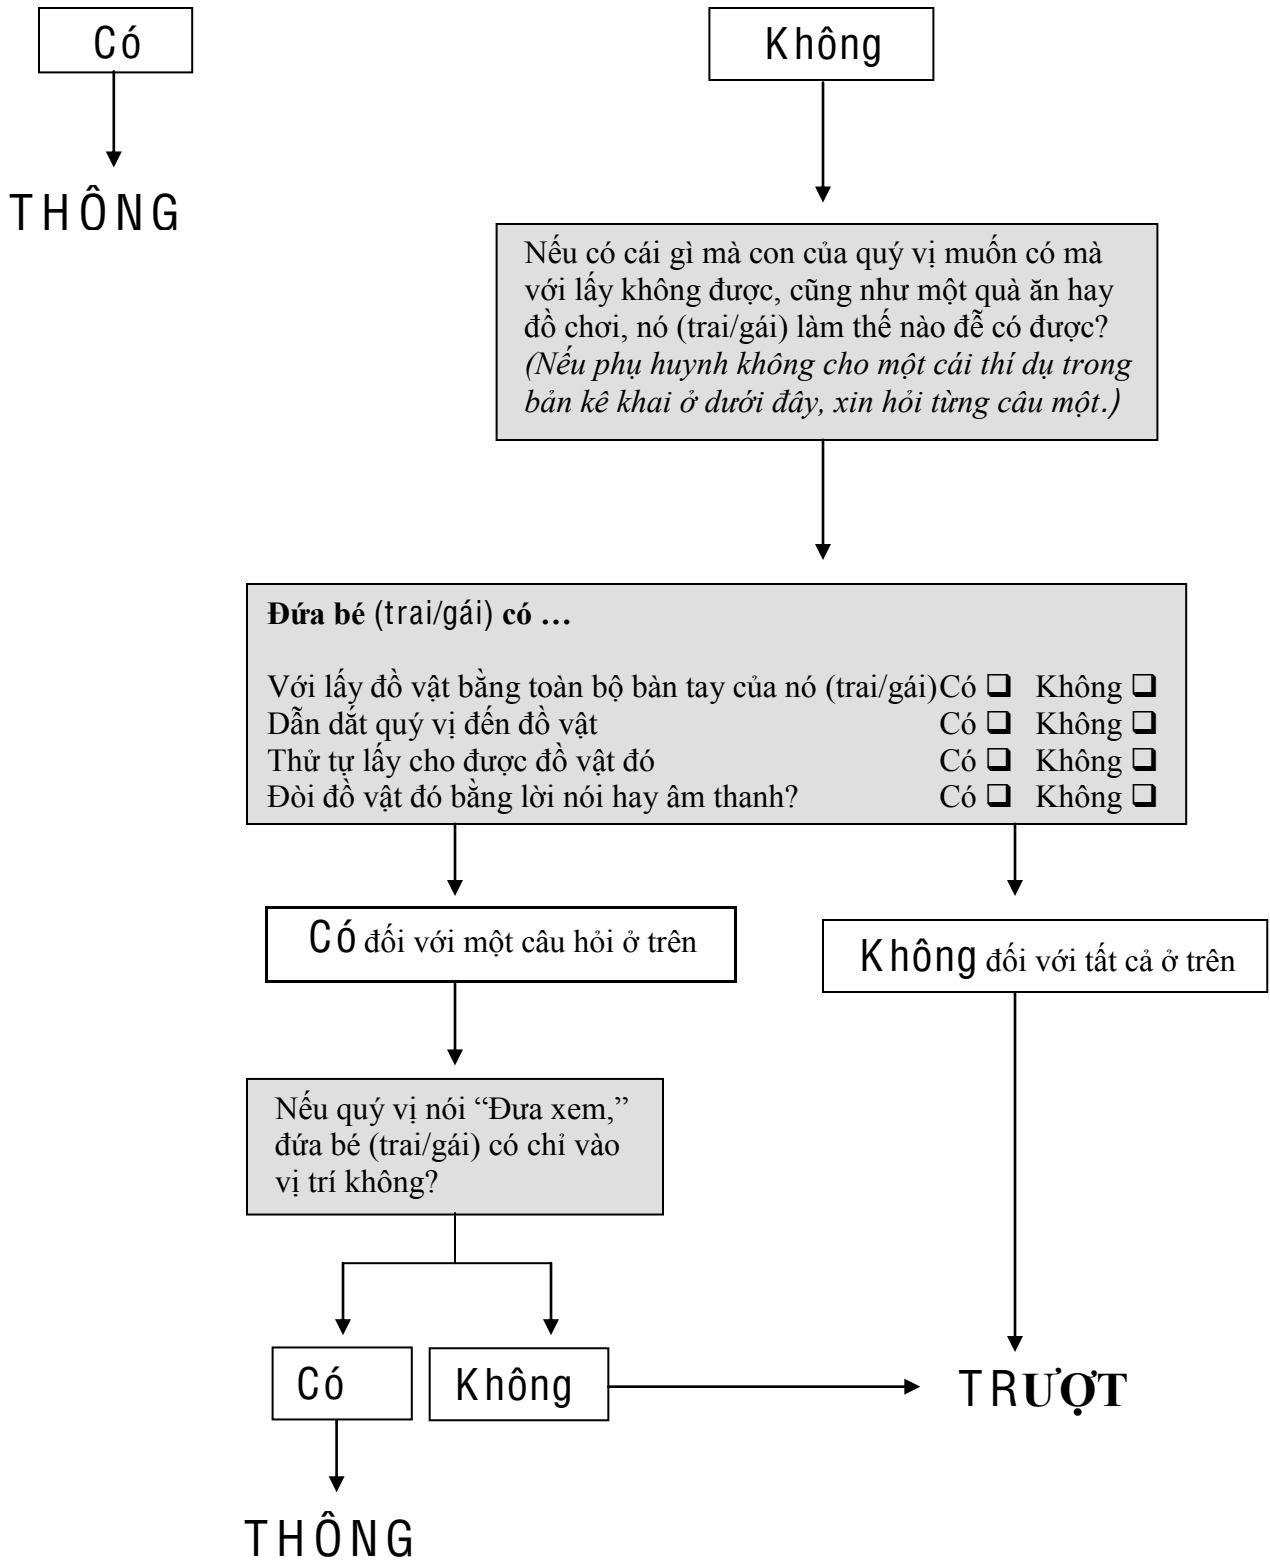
Có

THÔNG

Không

Nếu có cái gì mà con của quý vị muốn có mà với lấy không được, cũng như một quà ăn hay đồ chơi, nó (trai/gái) làm thế nào để có được? *(Nếu phụ huynh không cho một cái thí dụ trong bản kê khai ở dưới đây, xin hỏi từng câu một.)*

**Đứa bé** (trai/gái) **có …**

Với lấy đồ vật bằng toàn bộ bàn tay của nó (trai/gái) Có ❑ Không ❑
Dẫn dắt quý vị đến đồ vật Có ❑ Không ❑
Thử tự lấy cho được đồ vật đó Có ❑ Không ❑
Đòi đồ vật đó bằng lời nói hay âm thanh? Có ❑ Không ❑

Có đối với một câu hỏi ở trên

Không đối với tất cả ở trên

Nếu quý vị nói "Đưa xem," đứa bé (trai/gái) có chỉ vào vị trí không?

Có

Không

TRƯỢT

THÔNG